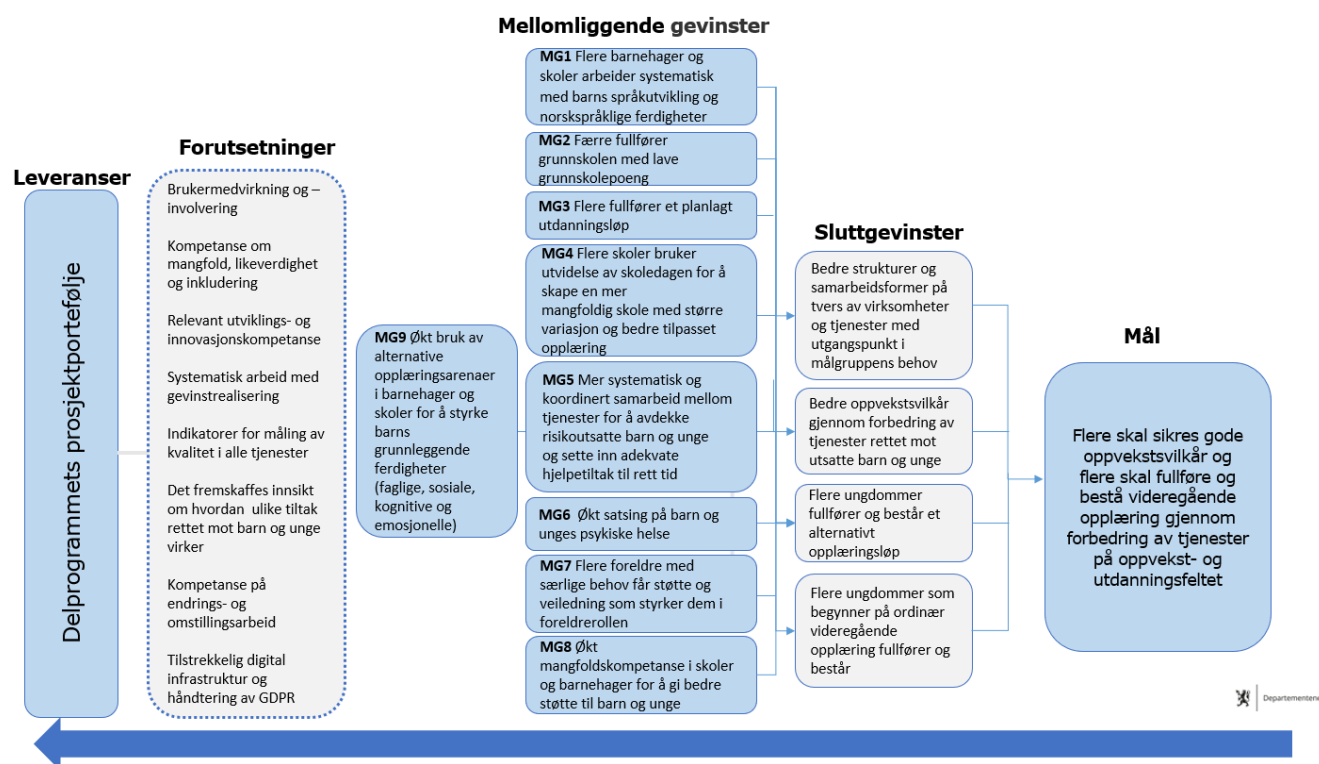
Mellomliggende gevinster

Leveranser

Delprogrammets prosjektportefølje

Forutsetninger

Brukermedvirkning og –involvering

Kompetanse om mangfold, likeverdighet og inkludering

Relevant utviklings- og innovasjonskompetanse

Systematisk arbeid med gevinstrealisering

Indikatorer for måling av kvalitet i alle tjenester

Det fremskaffes innsikt om hvordan ulike tiltak rettet mot barn og unge virker

Kompetanse på endrings- og omstillingsarbeid

Tilstrekkelig digital infrastruktur og håndtering av GDPR

MG9 Økt bruk av alternative opplæringsarenaer i barnehager og skoler for å styrke barns grunnleggende ferdigheter (faglige, sosiale, kognitive og emosjonelle)

MG1 Flere barnehager og skoler arbeider systematisk med barns språkutvikling og norskspråklige ferdigheter

MG2 Færre fullfører grunnskolen med lave grunnskolepoeng

MG3 Flere fullfører et planlagt utdanningsløp

MG4 Flere skoler bruker utvidelse av skoledagen for å skape en mer mangfoldig skole med større variasjon og bedre tilpasset opplæring

MG5 Mer systematisk og koordinert samarbeid mellom tjenester for å avdekke risikoutsatte barn og unge og sette inn adekvate hjelpetiltak til rett tid

MG6 Økt satsing på barn og unges psykiske helse

MG7 Flere foreldre med særlige behov får støtte og veiledning som styrker dem i foreldrerollen

MG8 Økt mangfoldskompetanse i skoler og barnehager for å gi bedre støtte til barn og unge

Sluttgevinster

Bedre strukturer og samarbeidsformer på tvers av virksomheter og tjenester med utgangspunkt i målgruppens behov

Bedre oppvekstsvilkår gjennom forbedring av tjenester rettet mot utsatte barn og unge

Flere ungdommer fullfører og består et alternativt opplæringsløp

Flere ungdommer som begynner på ordinær videregående opplæring fullfører og består

Mål

Flere skal sikres gode oppvekstsvilkår og flere skal fullføre og bestå videregående opplæring gjennom forbedring av tjenester på oppvekst- og utdanningsfeltet

Departementene